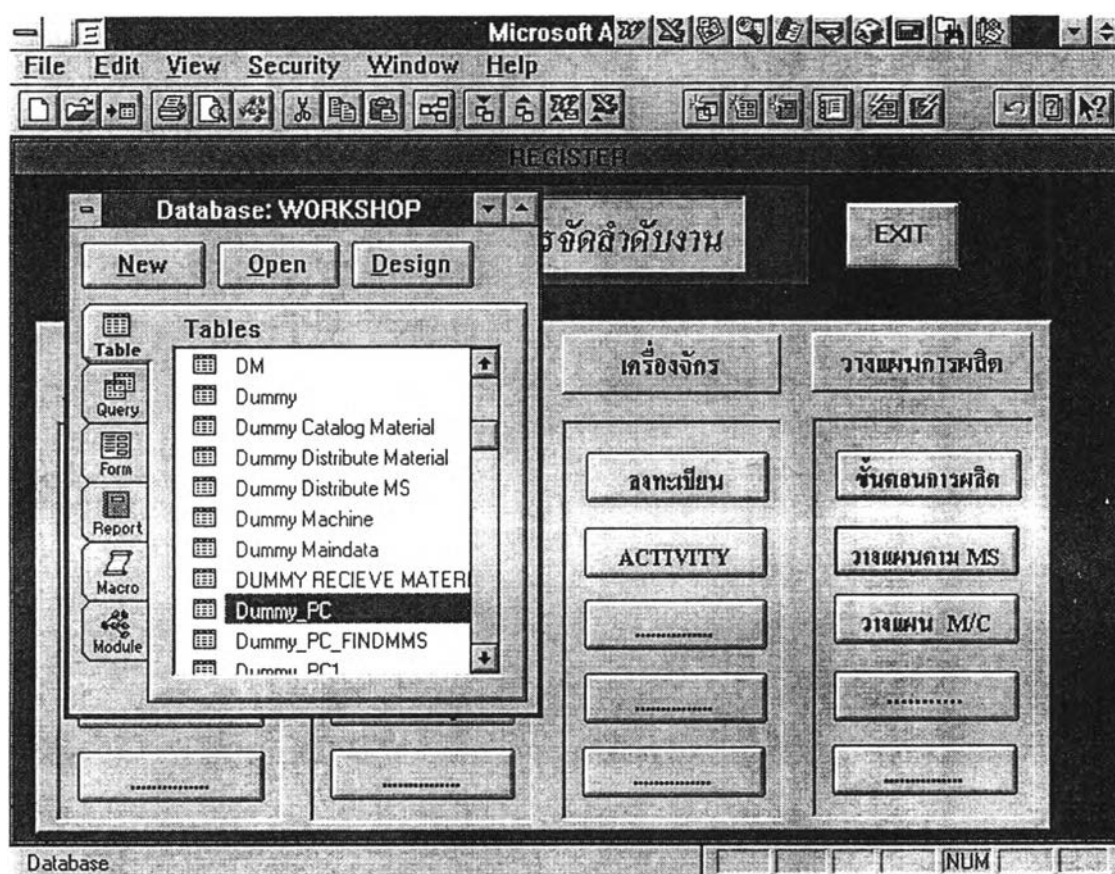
Microsoft A

File Edit View Security Window Help

REGISTER

Database: WORKSHOP

New Open Design

รจัดลำดับงาน

EXIT

Table
Query
Form
Report
Macro
Module

Tables

DM
Dummy
Dummy Catalog Material
Dummy Distribute Material
Dummy Distribute MS
Dummy Machine
Dummy Maindata
DUMMY RECIEVE MATERI
Dummy_PC
Dummy_PC_FINDMMS
Dummy_PC1

เครื่องจักร

วางแผนการผลิต

ลงทะเบียน

ACTIVITY

..........

..........

..........

ขั้นตอนการผลิต

วางแผนตาม MS

วางแผน M/C

..........

..........

..........

..........

Database

NUM